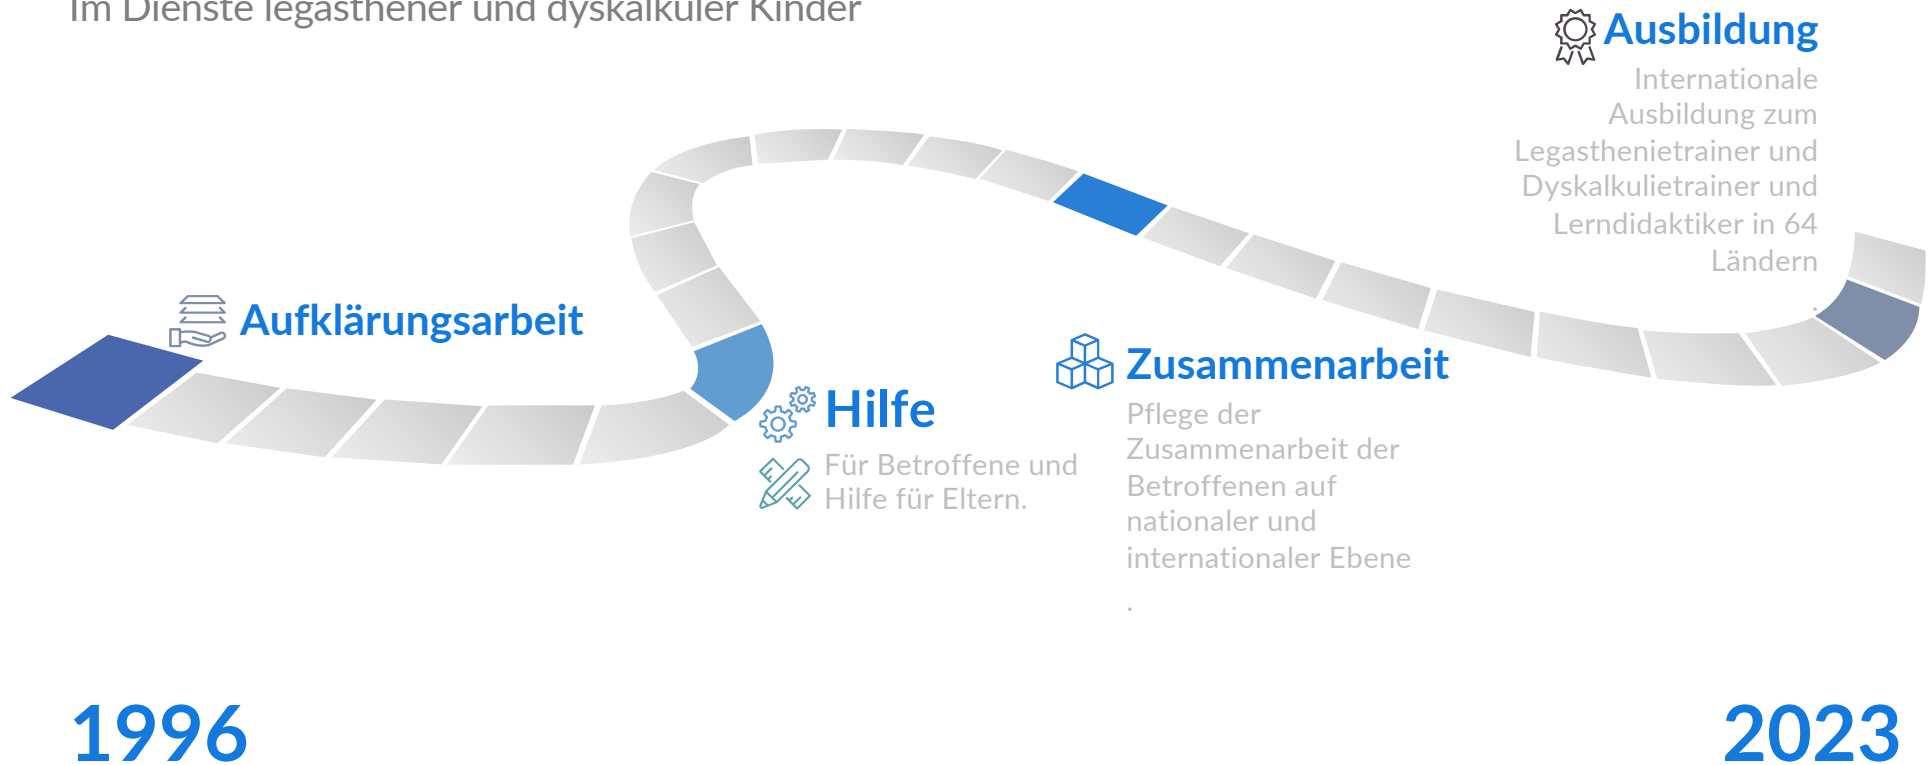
Im Dienste legasthener und dyskalkuler Kinder

Ausbildung

Internationale Ausbildung zum Legasthenietrainer und Dyskalkulietrainer und Lerndidaktiker in 64 Ländern

Aufklärungsarbeit

Hilfe

Für Betroffene und Hilfe für Eltern.

Zusammenarbeit

Pflege der Zusammenarbeit der Betroffenen auf nationaler und internationaler Ebene

.

1996

2023